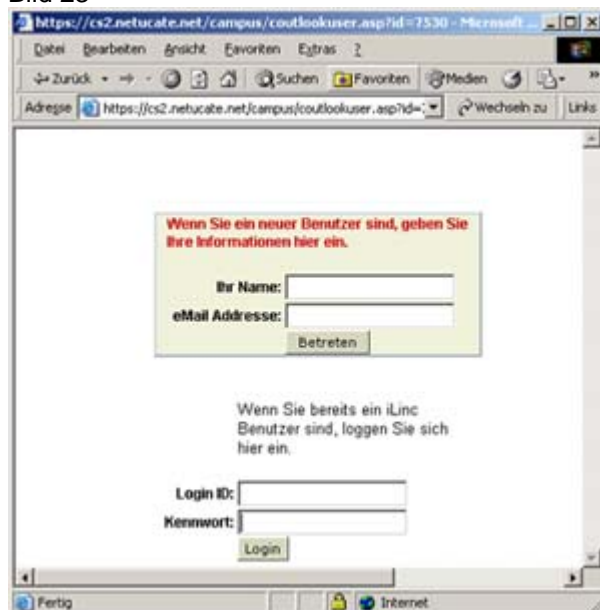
Bild 23

https://cs2.netucate.net/campus/coutlookuser.asp?id=7530 - Microsoft ...

Datei Bearbeiten Ansicht Favoriten Extras ?

Zurück Suchen Favoriten Medien

Adresse https://cs2.netucate.net/campus/coutlookuser.asp?id= Wechseln zu Links

Wenn Sie ein neuer Benutzer sind, geben Sie Ihre Informationen hier ein.

Ihr Name:

eMail Addresse:

Betreten

Wenn Sie bereits ein iLinc Benutzer sind, loggen Sie sich hier ein.

Login ID:

Kennwort:

Login

Fertig

Internet